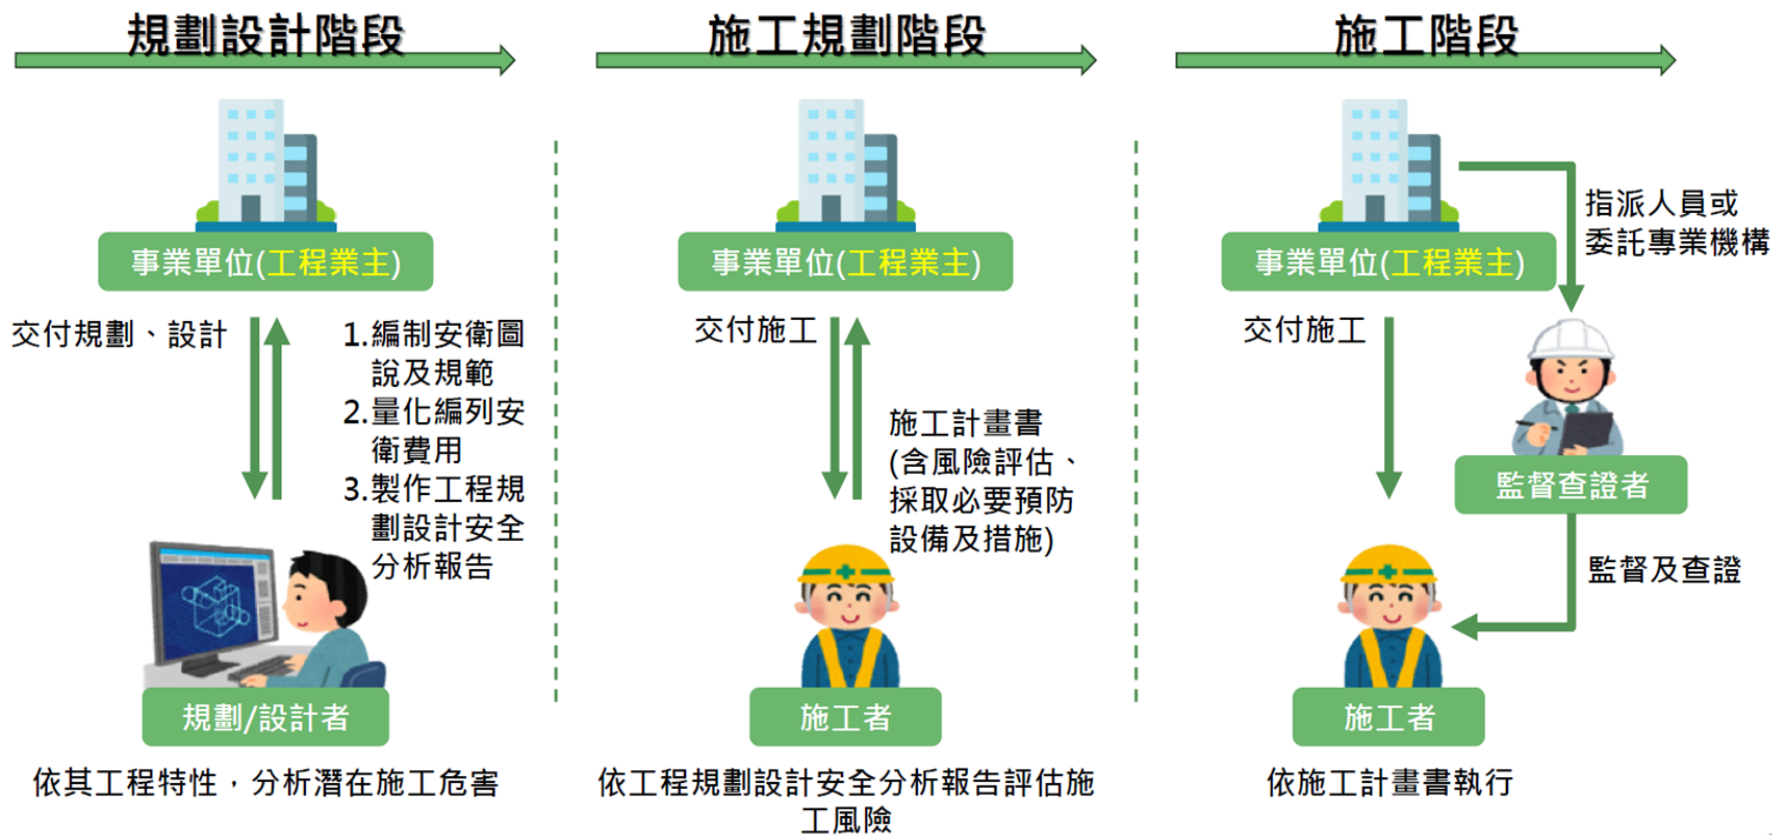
規劃設計階段

事業單位(工程業主)

交付規劃、設計

1.編制安衛圖說及規範
2.量化編列安衛費用
3.製作工程規劃設計安全分析報告

規劃/設計者

依其工程特性，分析潛在施工危害

施工規劃階段

事業單位(工程業主)

交付施工

施工計畫書(含風險評估、採取必要預防設備及措施)

施工者

依工程規劃設計安全分析報告評估施工風險

施工階段

事業單位(工程業主)

指派人員或委託專業機構

交付施工

監督查證者

監督及查證

施工者

依施工計畫書執行